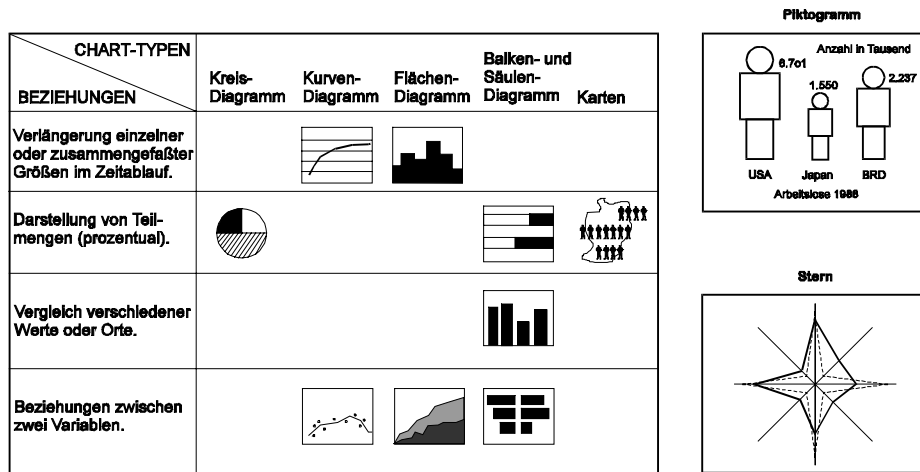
| CHART-TYPEN / BEZIEHUNGEN | Kreis-Diagramm | Kurven-Diagramm | Flächen-Diagramm | Balken- und Säulen-Diagramm | Karten |
|---|---|---|---|---|---|
| Verlängerung einzelner oder zusammengefaßter Größen im Zeitablauf. | | | | | |
| Darstellung von Teilmengen (prozentual). | | | | | |
| Vergleich verschiedener Werte oder Orte. | | | | | |
| Beziehungen zwischen zwei Variablen. | | | | | |

Piktogramm

Anzahl in Tausend

6.7o1

1.550

2.237

USA Japan BRD

Arbeitslose 1986

Stern